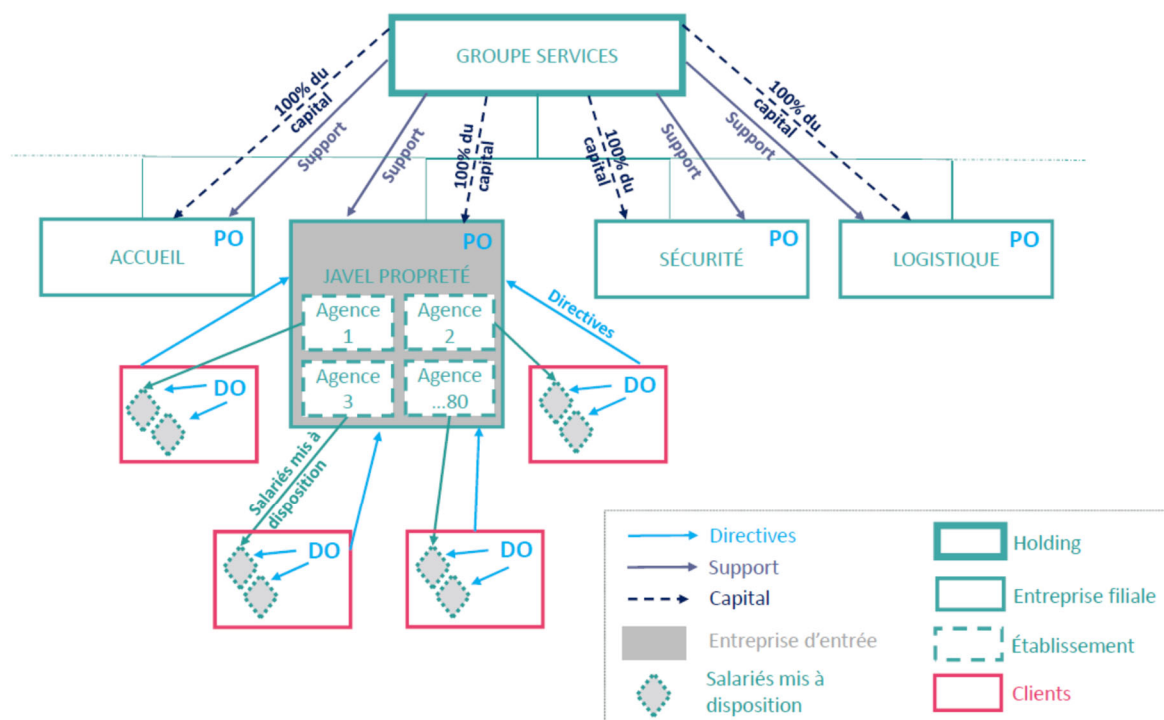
GROUPE SERVICES

100% du capital

Support

Support

100% du capital

100% du capital

Support

Support

100% du capital

ACCUEIL PO

PO
JAVEL PROPRETÉ

Agence 1

Agence 2

Agence 3

Agence ...80

SÉCURITÉ PO

LOGISTIQUE PO

Directives

DO

DO

Salariés mis à disposition

DO

DO

| | | | |
|---|---|---|---|
| → | Directives | | Holding |
| → | Support | | Entreprise filiale |
| - - → | Capital | | Établissement |
| | Entreprise d'entrée | | Clients |
| | Salariés mis à disposition | | |